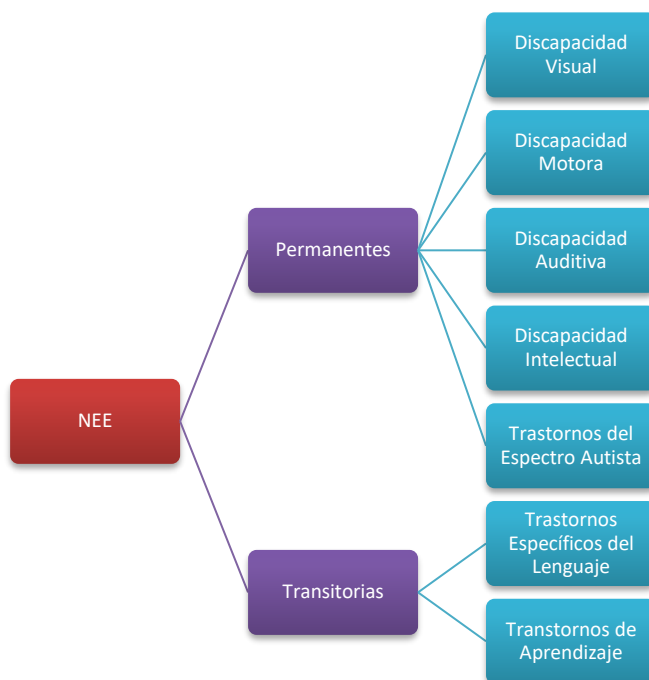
NEE

Permanentes

Discapacidad Visual

Discapacidad Motora

Discapacidad Auditiva

Discapacidad Intelectual

Trastornos del Espectro Autista

Transitorias

Trastornos Específicos del Lenguaje

Transtornos de Aprendizaje